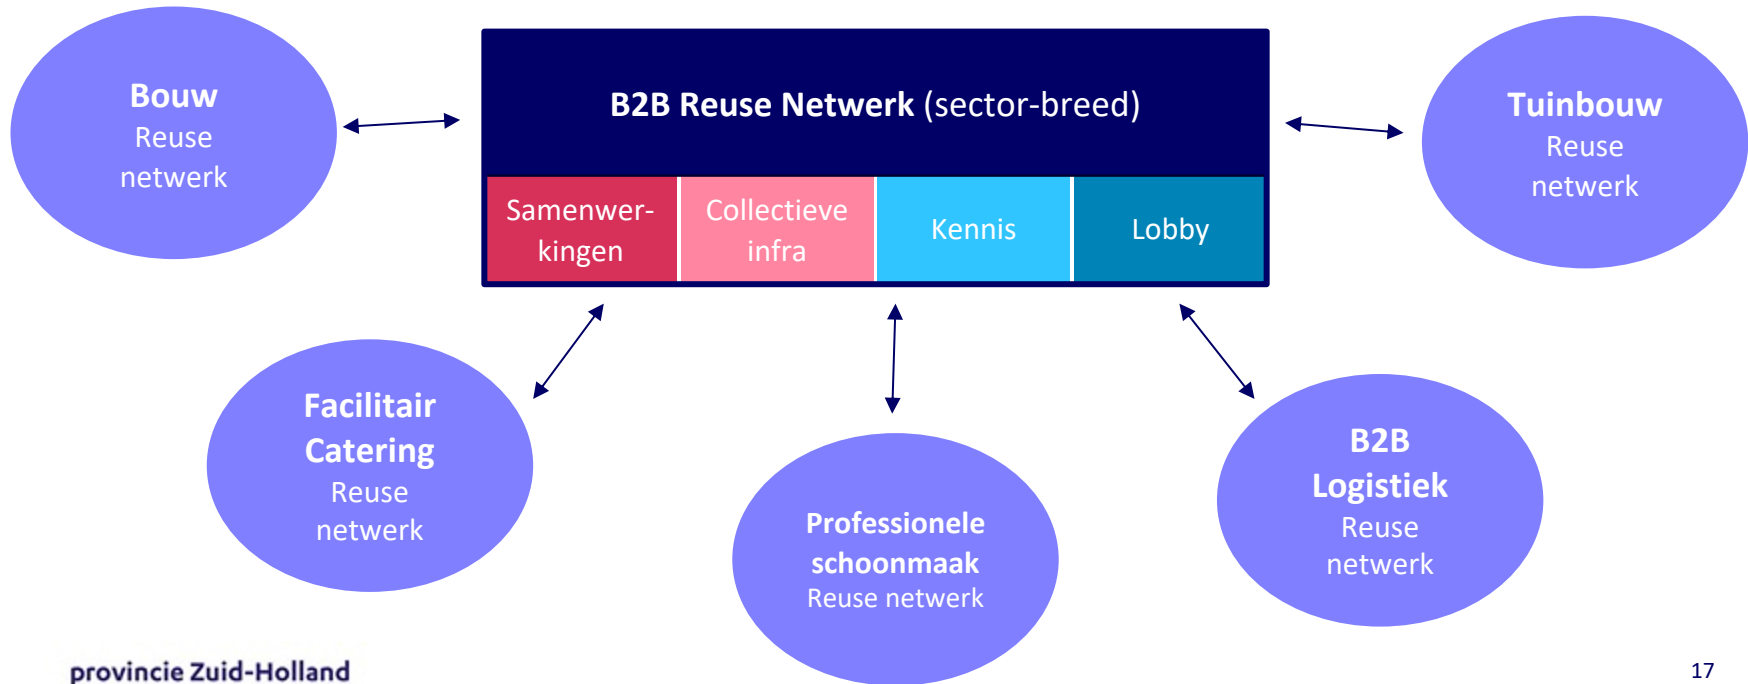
Bouw
Reuse netwerk

B2B Reuse Netwerk (sector-breed)

| Samenwerkingen | Collectieve infra | Kennis | Lobby |
|---|---|---|---|

Tuinbouw
Reuse netwerk

Facilitair Catering
Reuse netwerk

Professionele schoonmaak
Reuse netwerk

B2B Logistiek
Reuse netwerk

provincie Zuid-Holland

17